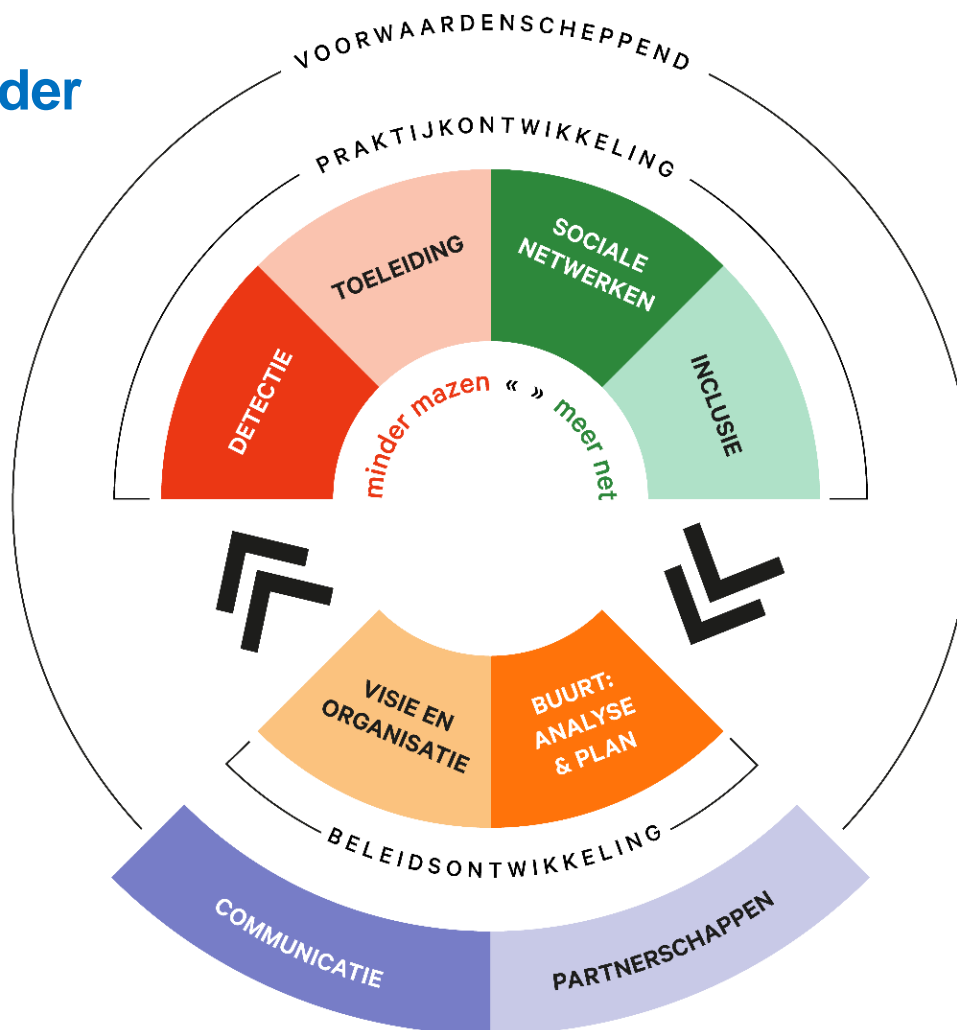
der

VOORWAARDENSCHEPPEND

PRAKTIJKONTWIKKELING

DETECTIE

TOELEIDING

SOCIALE NETWERKEN

INCLUSIE

minder mazen « » meer net

VISIE EN ORGANISATIE

BUURT: ANALYSE & PLAN

BELEIDSONTWIKKELING

COMMUNICATIE

PARTNERSCHAPPEN